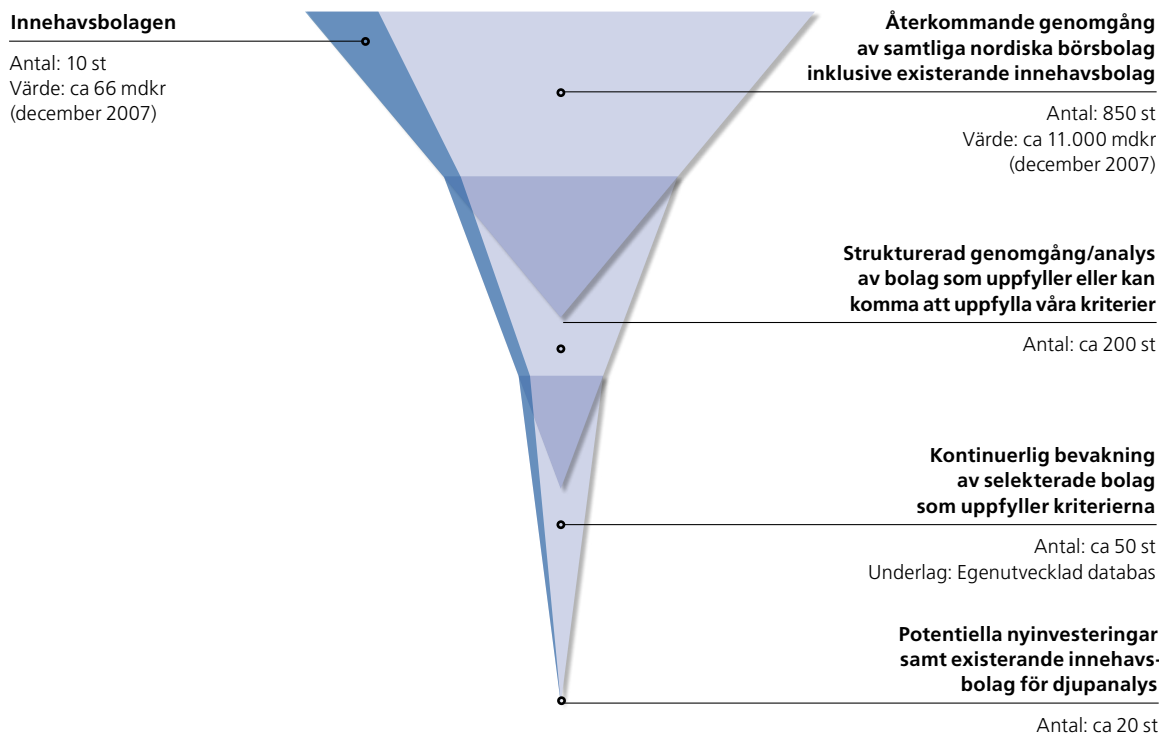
Innehavsbolagen

Antal: 10 st
Värde: ca 66 mdkr
(december 2007)

Återkommande genomgång av samtliga nordiska börsbolag inklusive existerande innehavsbolag

Antal: 850 st
Värde: ca 11.000 mdkr
(december 2007)

Strukturerad genomgång/analys av bolag som uppfyller eller kan komma att uppfylla våra kriterier

Antal: ca 200 st

Kontinuerlig bevakning av selekterade bolag som uppfyller kriterierna

Antal: ca 50 st
Underlag: Egenutvecklad databas

Potentiella nyinvesteringar samt existerande innehavsbolag för djupanalys

Antal: ca 20 st